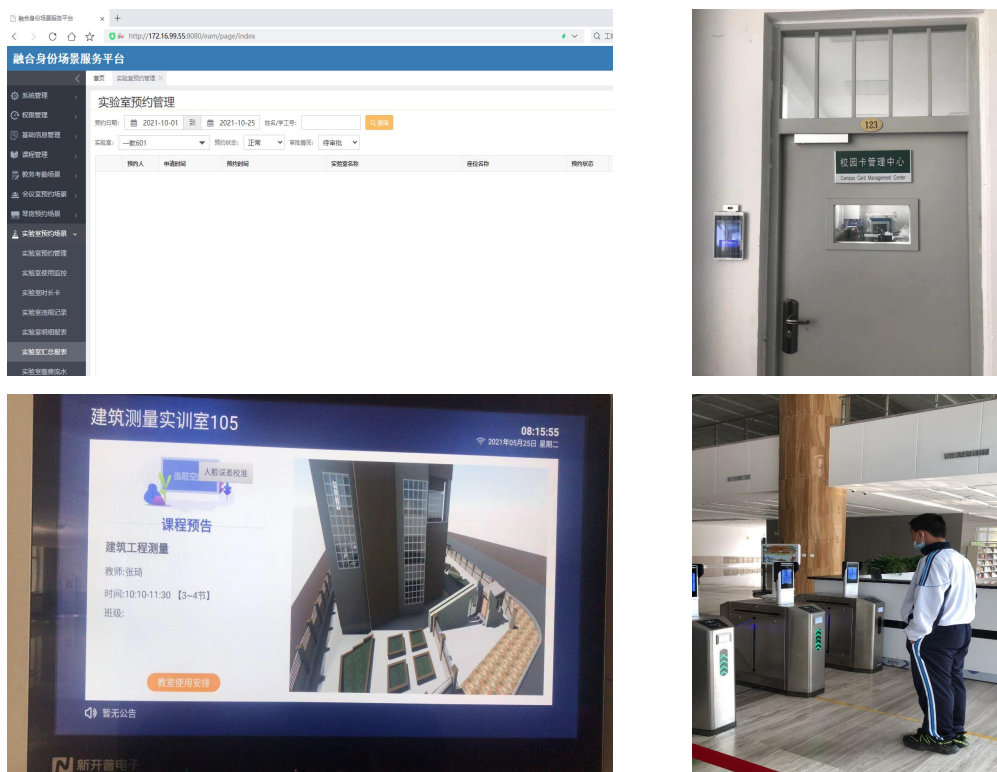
融合身份场景服务平台

http://172.16.99.55:8080/eam/page/index

融合身份场景服务平台

首页　实验室预约管理

系统管理
权限管理
基础信息管理
课程管理
教务考勤场景
会议室预约场景
琴房预约场景
实验室预约场景
实验室预约管理
实验室使用监控
实验室时长卡
实验室违规记录
实验室明细报表
实验室汇总报表
实验室签到流水

实验室预约管理

预约日期: 2021-10-01 到 2021-10-25 姓名/学工号: 查询

实验室: 一教601 预约状态: 正常 审批情况: 待审批

| | 预约人 | 申请时间 | 预约时间 | 实验室名称 | 座位名称 | 预约状态 |
|---|---|---|---|---|---|---|

123

校园卡管理中心
Campus Card Management Center

建筑测量实训室105

08:15:55
2021年05月25日 星期二

智慧空 人脸误差校准

课程预告

建筑工程测量

教师:张琦

时间:10:10-11:30 【3~4节】

班级:

教室使用安排

暂无公告

新开普电子